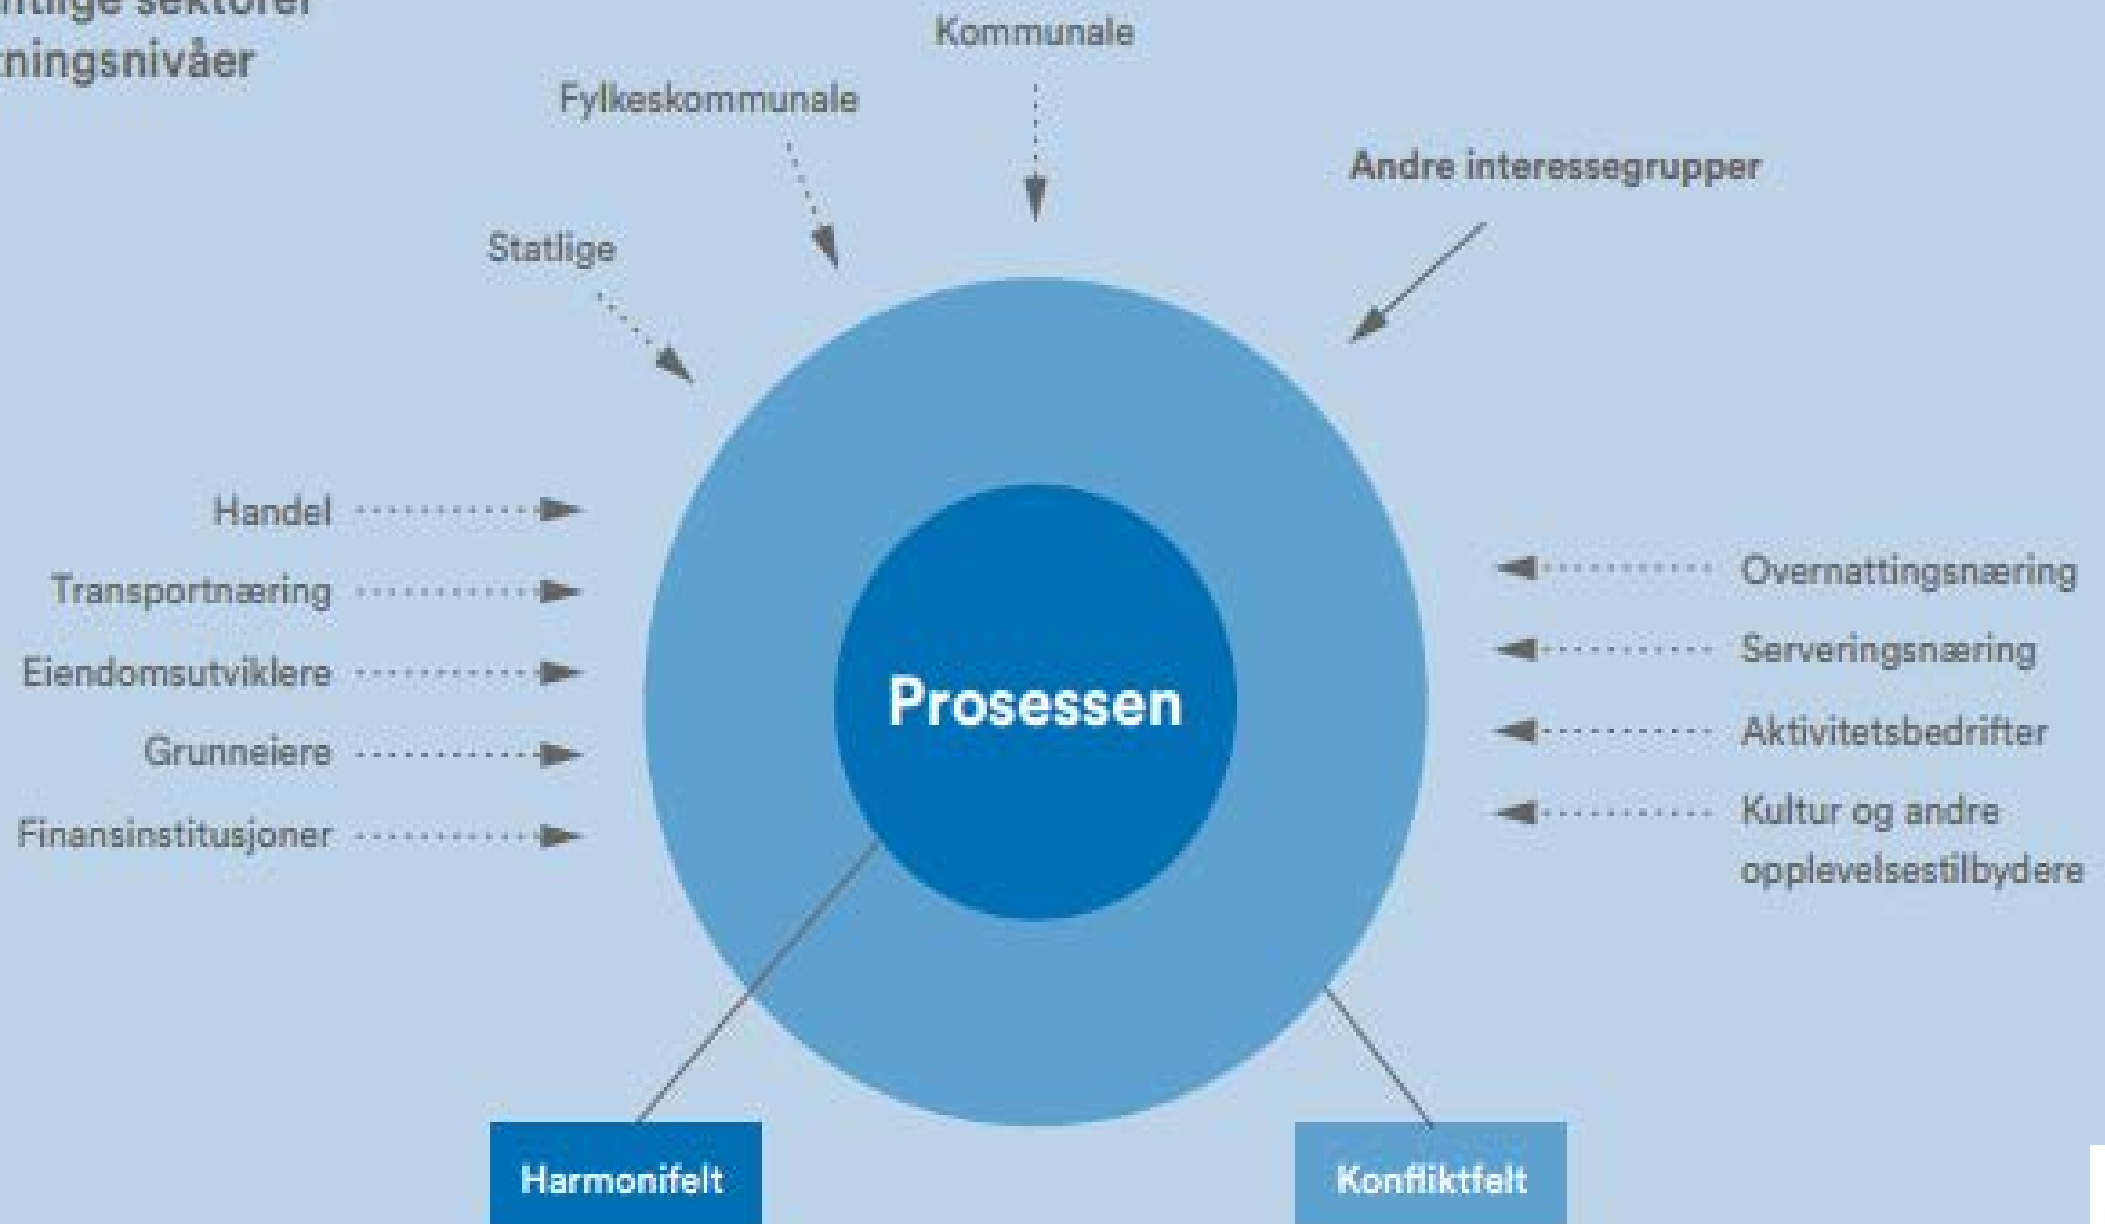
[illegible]ntlige sektorer
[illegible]ningsnivåer

Kommunale

Fylkeskommunale

Statlige

Andre interessegrupper

Handel
Transportnæring
Eiendomsutviklere
Grunneiere
Finansinstitusjoner

Prosessen

Overnattingsnæring
Serveringsnæring
Aktivitetsbedrifter
Kultur og andre opplevelsestilbydere

Harmonifelt

Konfliktfelt